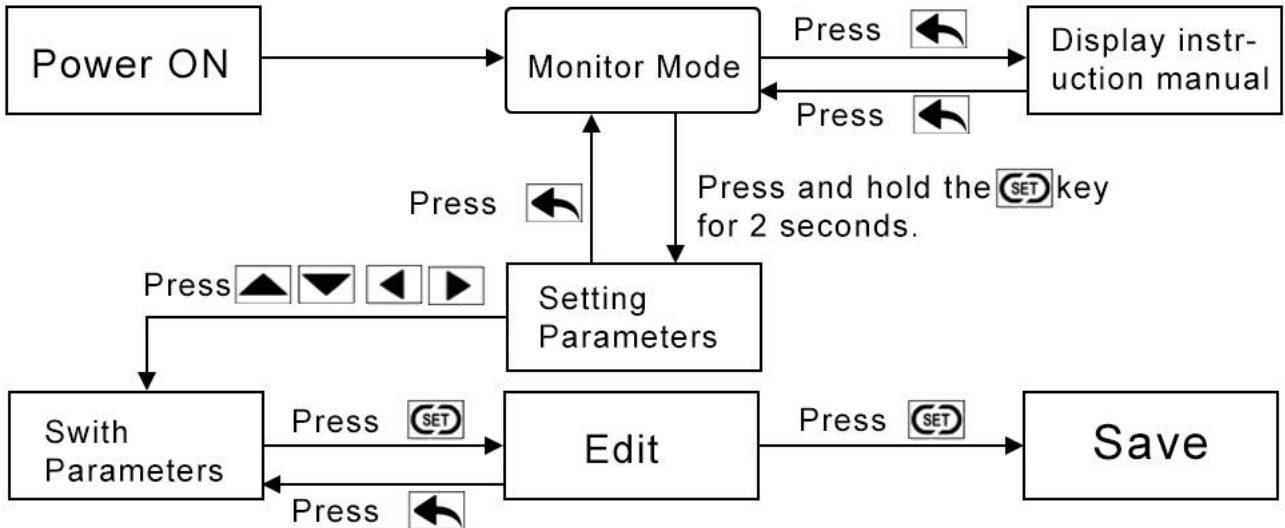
Power ON

Monitor Mode

Press

Display instruction manual

Press

Press

Press and hold the SET key for 2 seconds.

Press

Setting Parameters

Swith Parameters

Press SET

Edit

Press SET

Save

Press